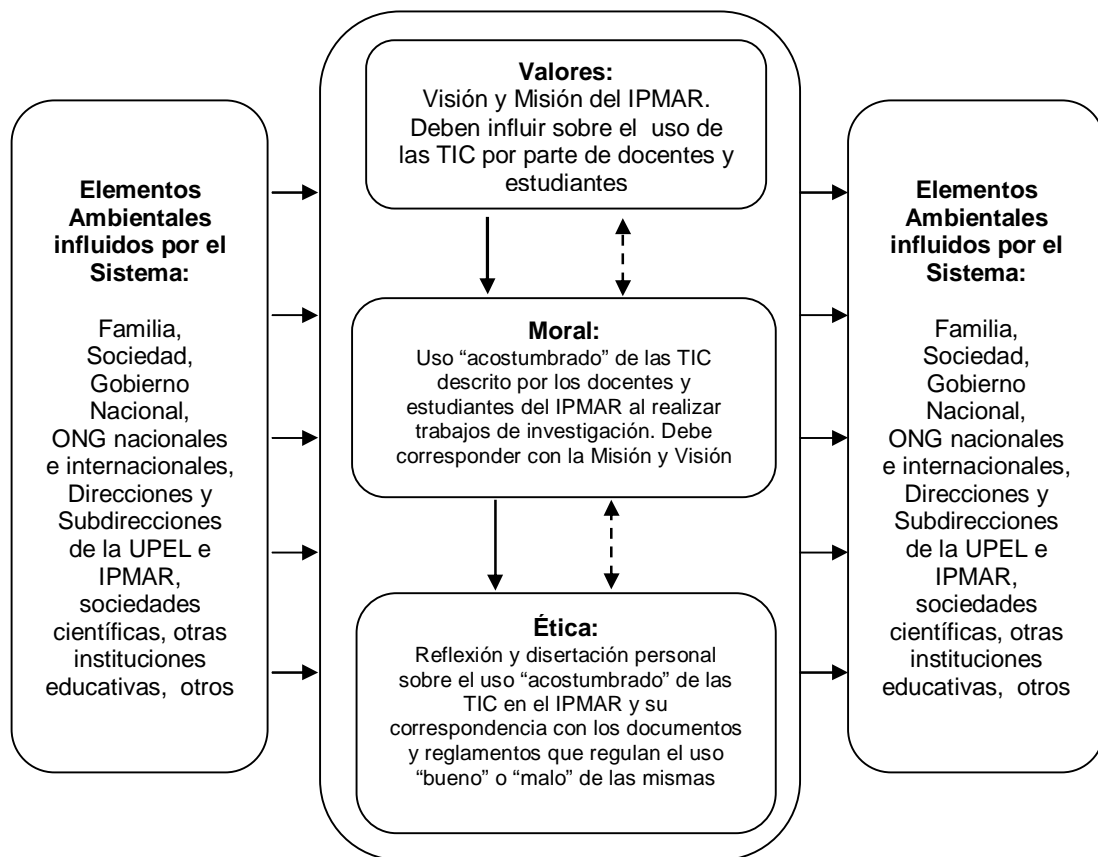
Elementos Ambientales influidos por el Sistema:

Familia, Sociedad, Gobierno Nacional, ONG nacionales e internacionales, Direcciones y Subdirecciones de la UPEL e IPMAR, sociedades científicas, otras instituciones educativas, otros

Valores:
Visión y Misión del IPMAR. Deben influir sobre el uso de las TIC por parte de docentes y estudiantes

Moral:
Uso "acostumbrado" de las TIC descrito por los docentes y estudiantes del IPMAR al realizar trabajos de investigación. Debe corresponder con la Misión y Visión

Ética:
Reflexión y disertación personal sobre el uso "acostumbrado" de las TIC en el IPMAR y su correspondencia con los documentos y reglamentos que regulan el uso "bueno" o "malo" de las mismas

Elementos Ambientales influidos por el Sistema:

Familia, Sociedad, Gobierno Nacional, ONG nacionales e internacionales, Direcciones y Subdirecciones de la UPEL e IPMAR, sociedades científicas, otras instituciones educativas, otros